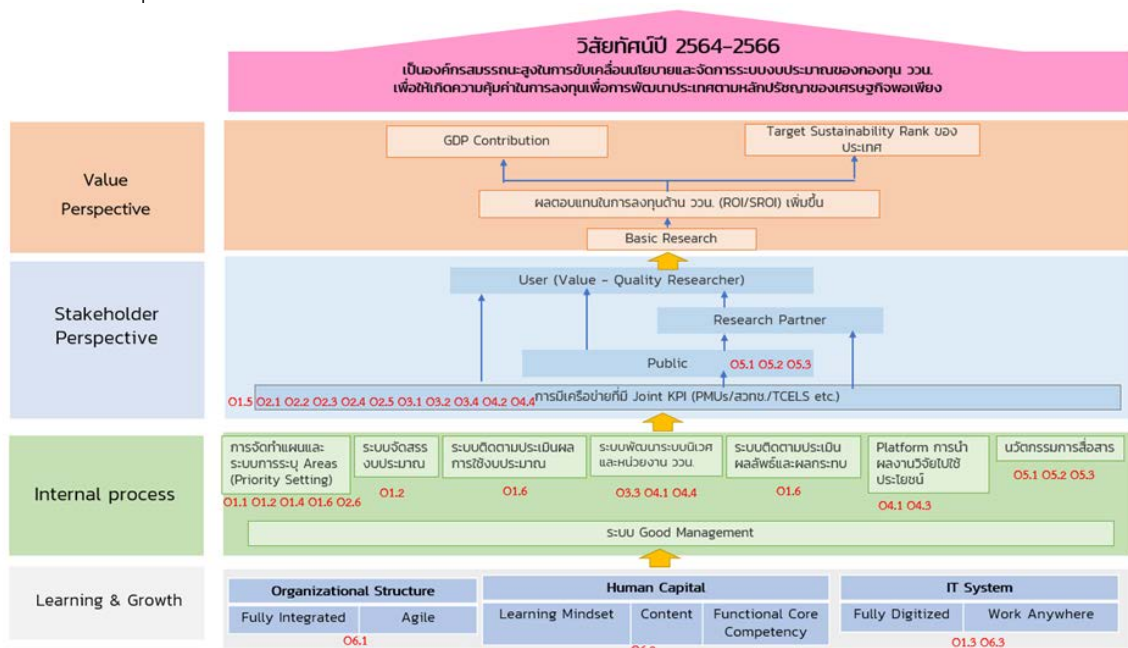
วิสัยทัศน์ปี 2564-2566
เป็นองค์กรสมรรถนะสูงในการขับเคลื่อนนโยบายและจัดการระบบงบประมาณของกองทุน ววน. เพื่อให้เกิดความคุ้มค่าในการลงทุนเพื่อการพัฒนาประเทศตามหลักปรัชญาของเศรษฐกิจพอเพียง

Value Perspective

GDP Contribution

Target Sustainability Rank ของประเทศ

ผลตอบแทนในการลงทุนด้าน ววน. (ROI/SROI) เพิ่มขึ้น

Basic Research

Stakeholder Perspective

User (Value - Quality Researcher)

Research Partner

Public O5.1 O5.2 O5.3

O1.5 O2.1 O2.2 O2.3 O2.4 O2.5 O3.1 O3.2 O3.4 O4.2 O4.4 การมีเครือข่ายที่มี Joint KPI (PMUs/สวทช./TCELS etc.)

Internal process

การจัดทำแผนและระบบการระบุ Areas (Priority Setting)
O1.1 O1.2 O1.4 O1.6 O2.6

ระบบจัดสรรงบประมาณ
O1.2

ระบบติดตามประเมินผลการใช้งบประมาณ
O1.6

ระบบพัฒนาระบบนิเวศและหน่วยงาน ววน.
O3.3 O4.1 O4.4

ระบบติดตามประเมินผลลัพธ์และผลกระทบ
O1.6

Platform การนำผลงานวิจัยไปใช้ประโยชน์
O4.1 O4.3

นวัตกรรมการสื่อสาร
O5.1 O5.2 O5.3

ระบบ Good Management

Learning & Growth

Organizational Structure
Fully Integrated
Agile
O6.1

Human Capital
Learning Mindset
Content
Functional Core Competency
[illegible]

IT System
Fully Digitized
Work Anywhere
O1.3 O6.3